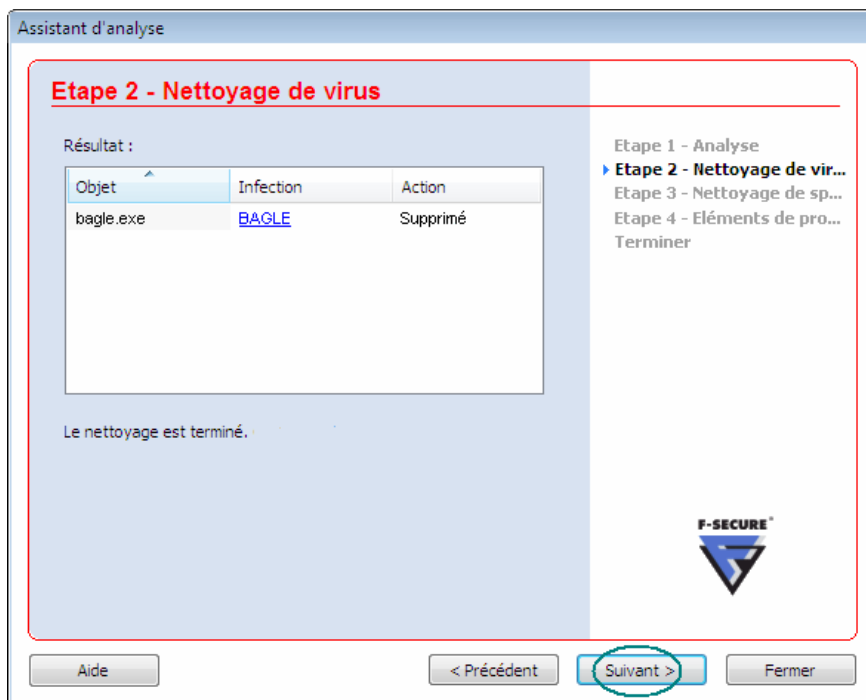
Assistant d'analyse

Etape 2 - Nettoyage de virus

Résultat :

| Objet | Infection | Action |
|---|---|---|
| bagle.exe | BAGLE | Supprimé |

Le nettoyage est terminé.

Etape 1 - Analyse
Etape 2 - Nettoyage de vir...
Etape 3 - Nettoyage de sp...
Etape 4 - Eléments de pro...
Terminer

F-SECURE®

Aide
< Précédent
Suivant >
Fermer